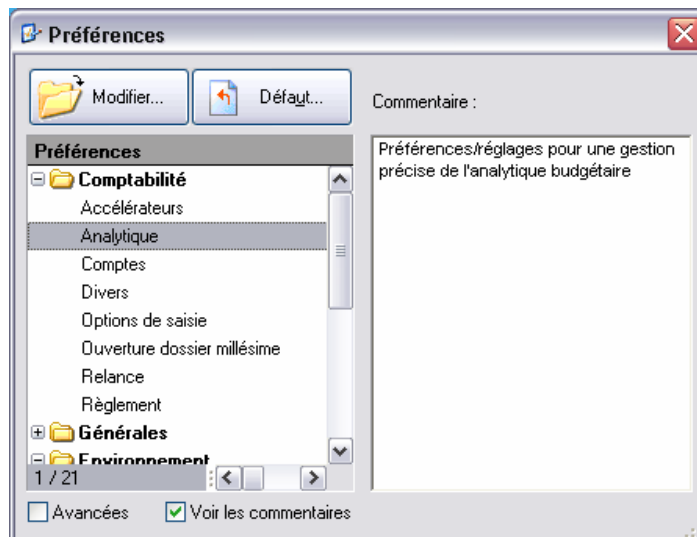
Préférences

Modifier...

Défaut...

Commentaire :

Préférences

Comptabilité

Accélérateurs

Analytique

Comptes

Divers

Options de saisie

Ouverture dossier millésime

Relance

Règlement

Générales

Environnement

1 / 21

Préférences/réglages pour une gestion précise de l'analytique budgétaire

Avancées

Voir les commentaires